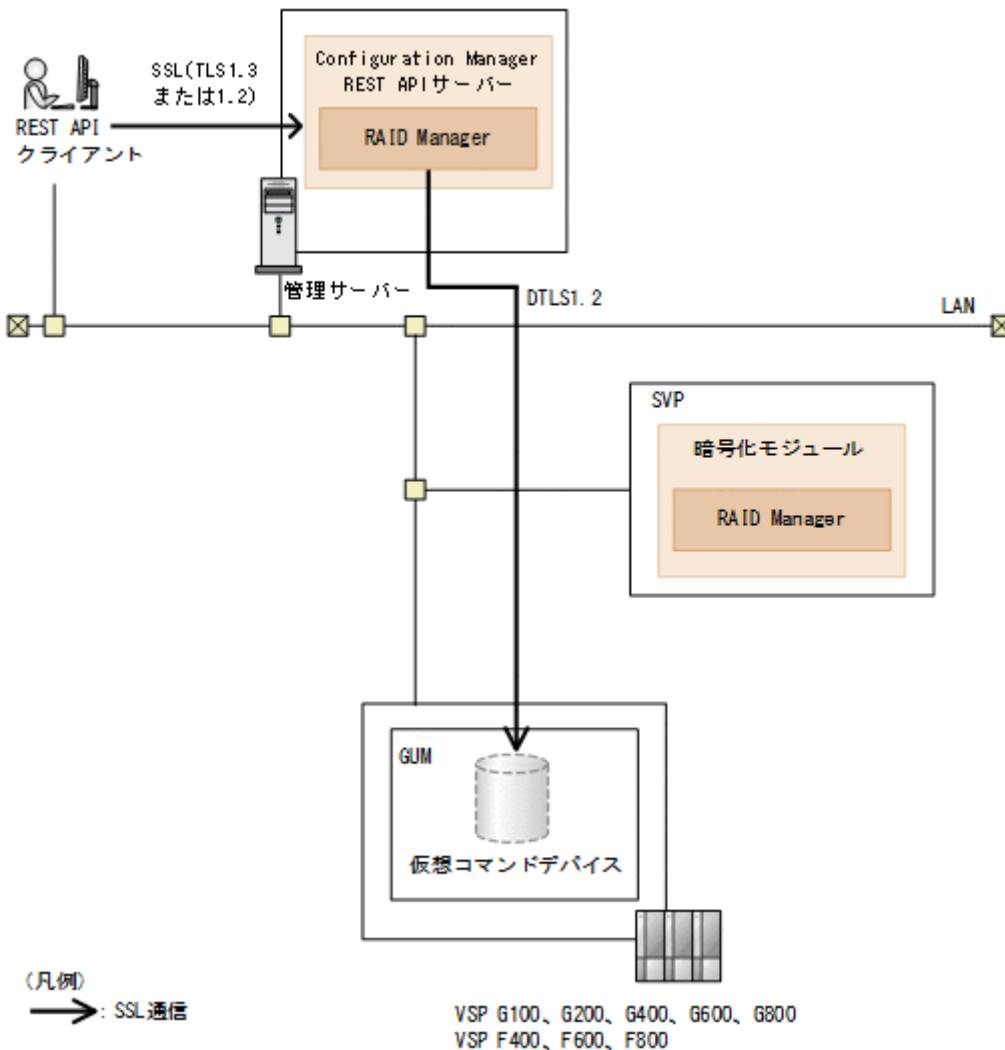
REST API
クライアント

SSL(TLS1.3
または1.2)

Configuration Manager
REST APIサーバー

RAID Manager

管理サーバー

DTLS1.2

LAN

SVP

暗号化モジュール

RAID Manager

GUM

仮想コマンドデバイス

(凡例)
: SSL通信

VSP G100、G200、G400、G600、G800
VSP F400、F600、F800